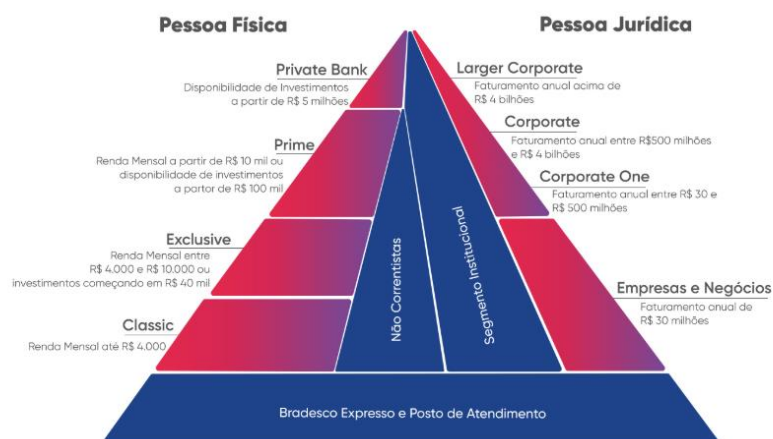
Pessoa Física

Pessoa Jurídica

Private Bank
Disponibilidade de Investimentos a partir de R$ 5 milhões

Prime
Renda Mensal a partir de R$ 10 mil ou disponibilidade de investimentos a partor de R$ 100 mil

Exclusive
Renda Mensal entre R$ 4.000 e R$ 10.000 ou investimentos começando em R$ 40 mil

Classic
Renda Mensal até R$ 4.000

Larger Corporate
Faturamento anual acima de R$ 4 bilhões

Corporate
Faturamento anual entre R$500 milhões e R$ 4 bilhões

Corporate One
Faturamento anual entre R$ 30 e R$ 500 milhões

Empresas e Negócios
Faturamento anual de R$ 30 milhões

Não Correntistas

Segmento Institucional

Bradesco Expresso e Posto de Atendimento